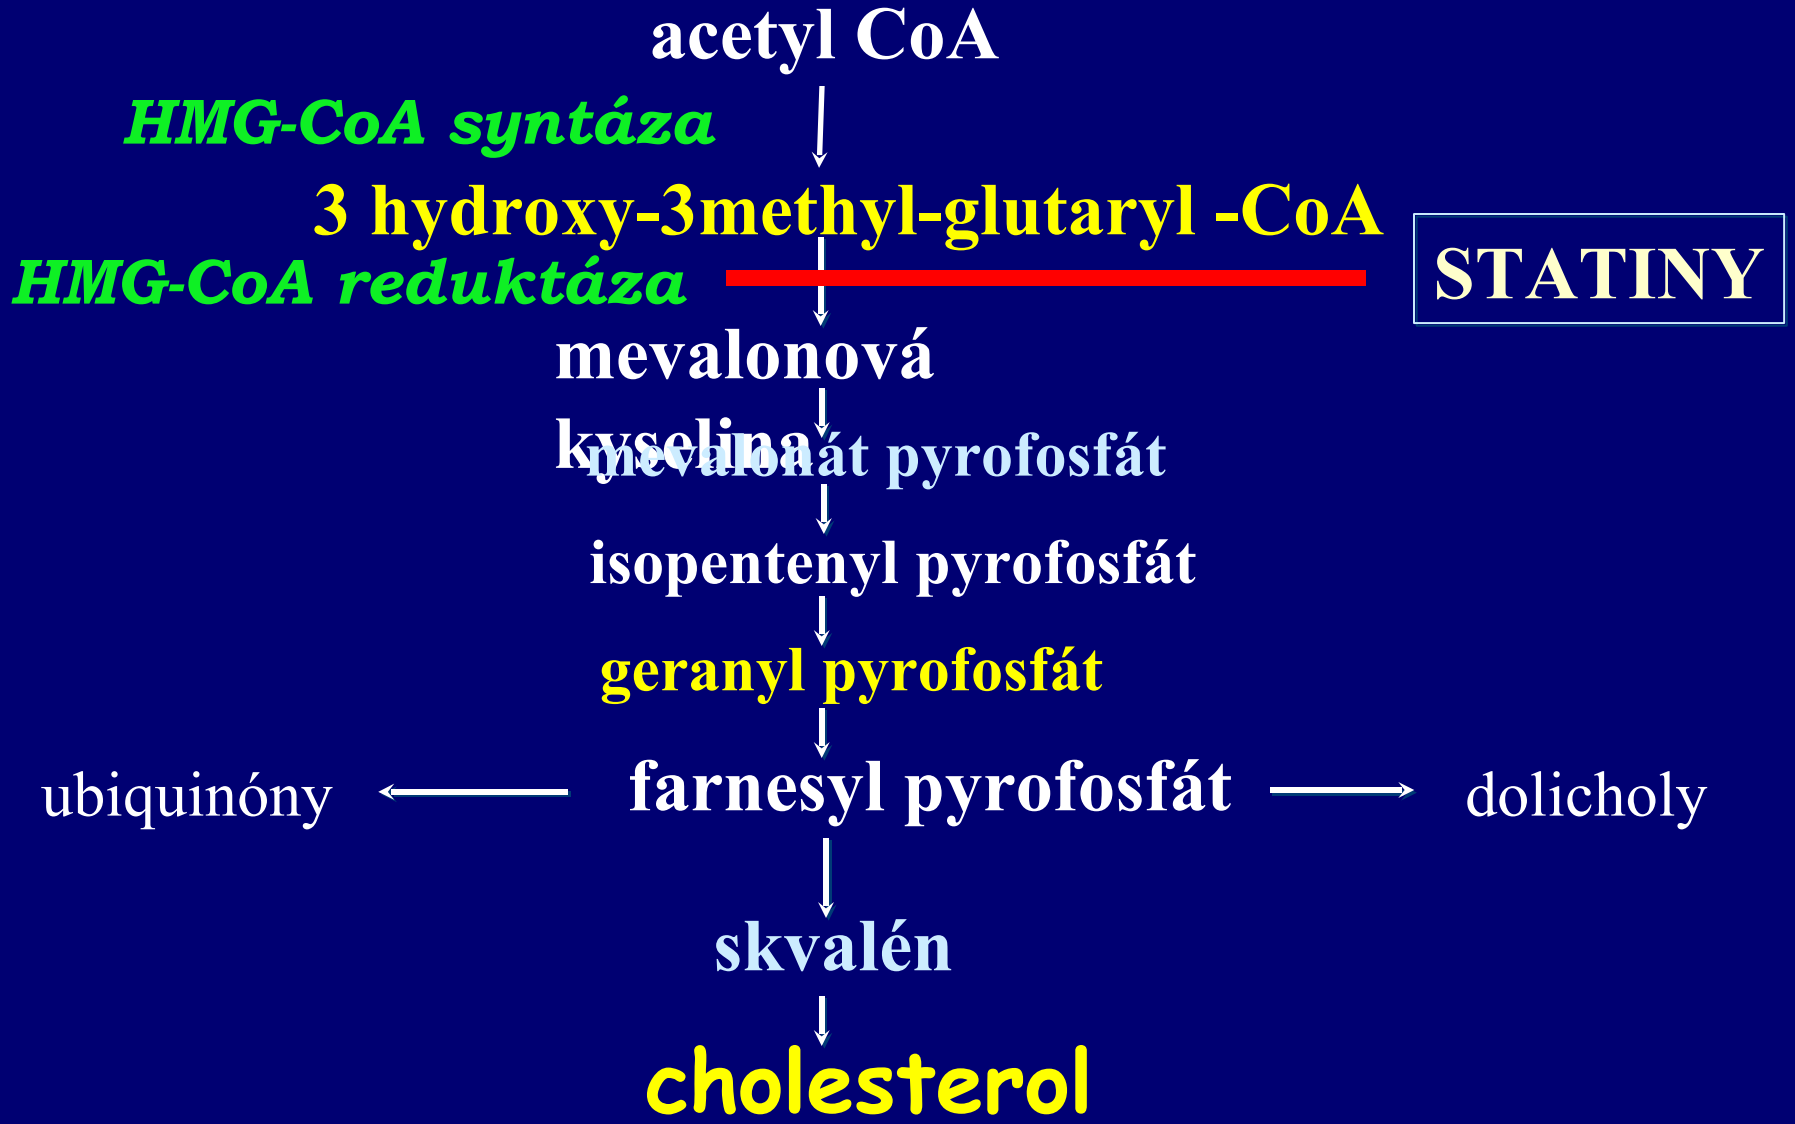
acetyl CoA

HMG-CoA syntáza

3 hydroxy-3methyl-glutaryl -CoA

HMG-CoA reduktáza

STATINY

mevalonová kyselina

mevalonát pyrofosfát

isopentenyl pyrofosfát

geranyl pyrofosfát

ubiquinóny

farnesyl pyrofosfát

dolicholy

skvalén

cholesterol